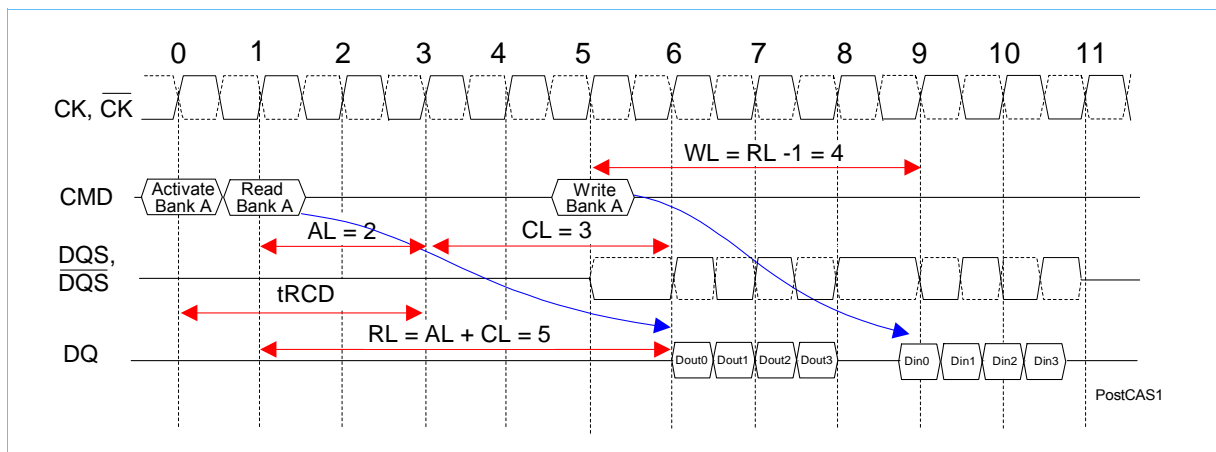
0 1 2 3 4 5 6 7 8 9 10 11

CK, $\overline{CK}$

WL = RL -1 = 4

CMD

Activate Bank A

Read Bank A

Write Bank A

AL = 2

CL = 3

DQS, $\overline{DQS}$

tRCD

RL = AL + CL = 5

DQ

Dout0 Dout1 Dout2 Dout3

Din0 Din1 Din2 Din3

PostCAS1